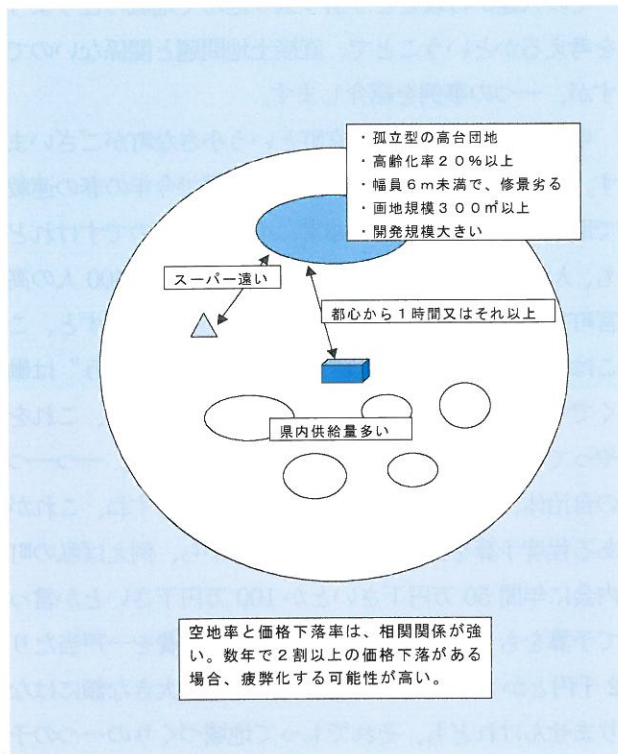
・孤立型の高台団地
・高齢化率２０％以上
・幅員６ｍ未満で、修景劣る
・画地規模３００㎡以上
・開発規模大きい

スーパー遠い

都心から１時間又はそれ以上

県内供給量多い

空地率と価格下落率は、相関関係が強い。数年で２割以上の価格下落がある場合、疲弊化する可能性が高い。